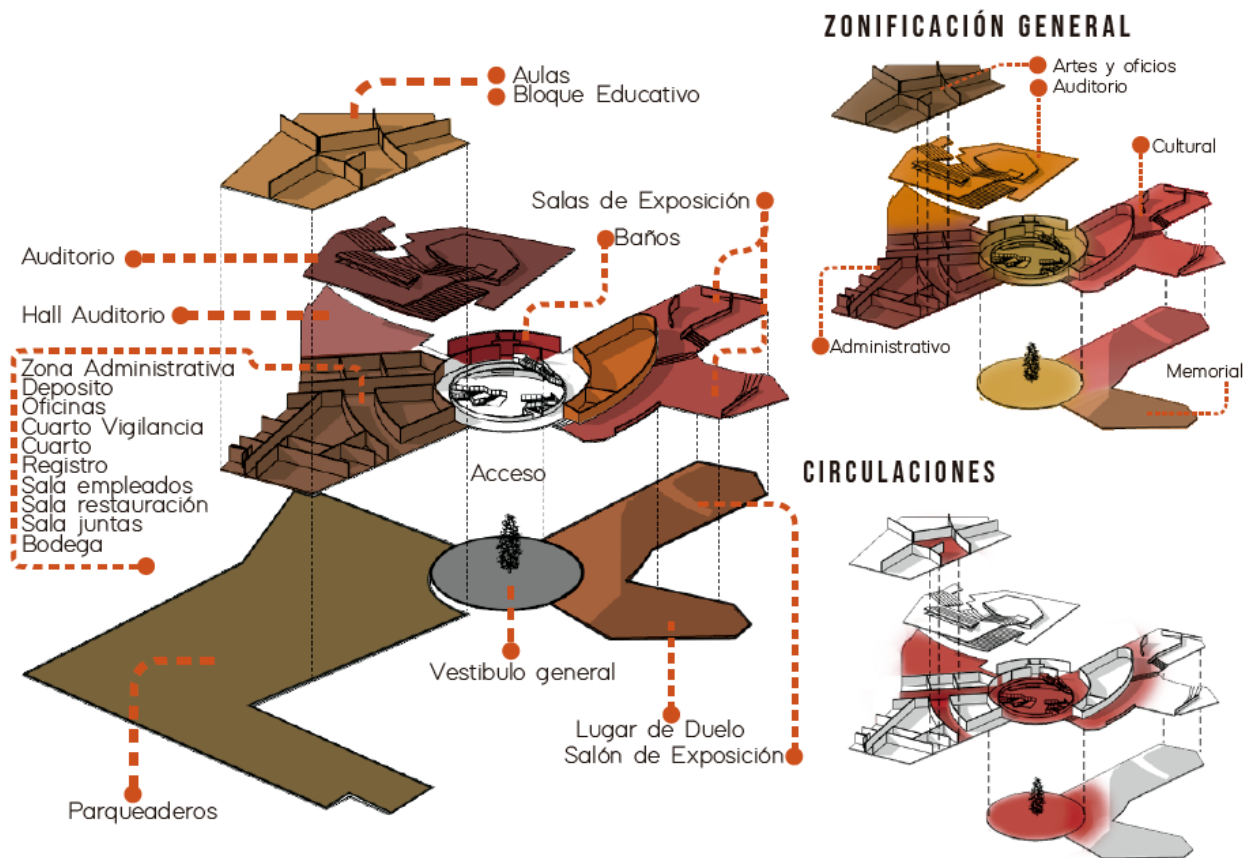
ZONIFICACIÓN GENERAL

Aulas
Bloque Educativo

Artes y oficios
Auditorio

Cultural

Salas de Exposición

Baños

Auditorio

Hall Auditorio

Zona Administrativa
Deposito
Oficinas
Cuarto Vigilancia
Cuarto
Registro
Sala empleados
Sala restauración
Sala juntas
Bodega

Administrativo

Memorial

Acceso

CIRCULACIONES

Vestibulo general

Lugar de Duelo
Salón de Exposición

Parqueaderos